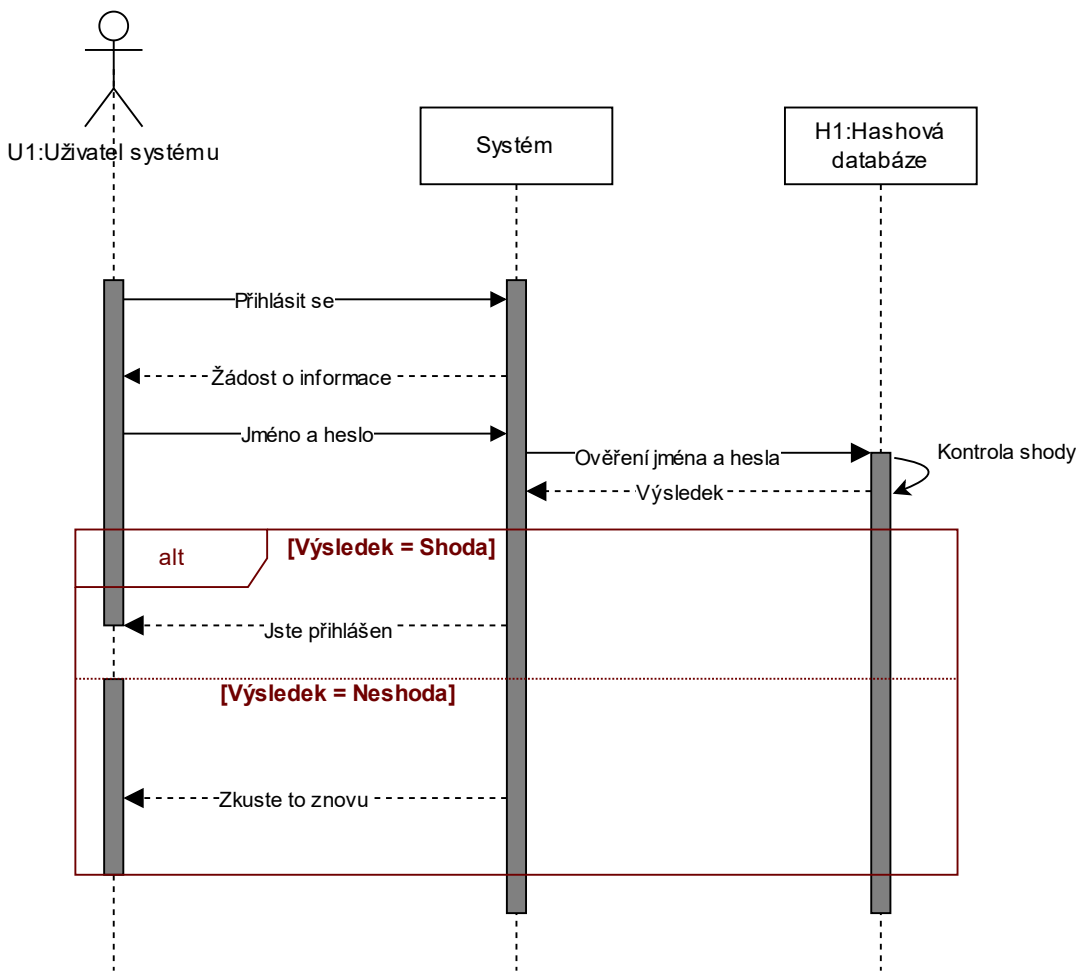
U1:Uživatel systému

Systém

H1:Hashová databáze

Přihlásit se

Žádost o informace

Jméno a heslo

Ověření jména a hesla

Kontrola shody

Výsledek

alt

[Výsledek = Shoda]

Jste přihlášen

[Výsledek = Neshoda]

Zkuste to znovu